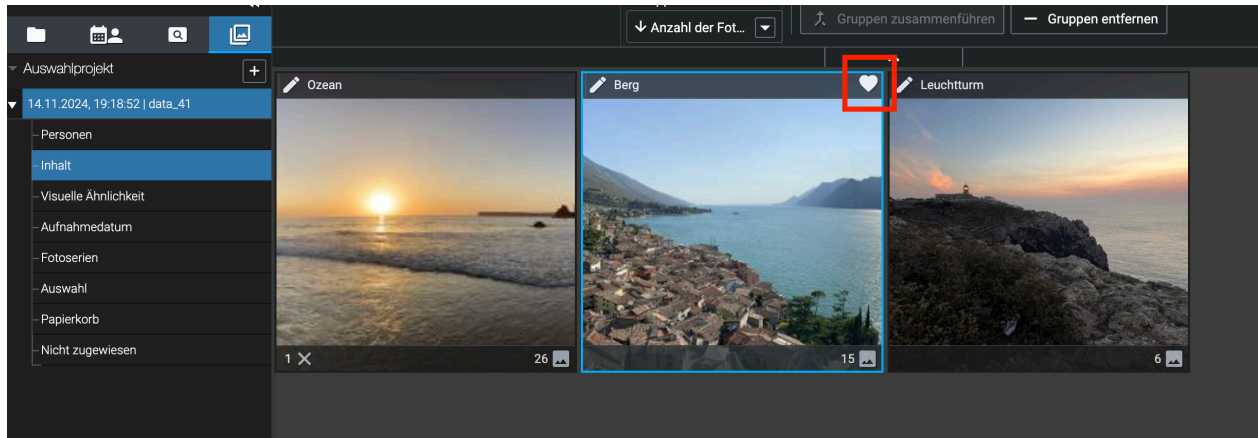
Anzahl der Fot...
Gruppen zusammenführen
Gruppen entfernen

Auswahlprojekt
+
14.11.2024, 19:18:52 | data_41
Personen
Inhalt
Visuelle Ähnlichkeit
Aufnahmedatum
Fotoserien
Auswahl
Papierkorb
Nicht zugewiesen

Ozean
1
26

Berg
15

Leuchtturm
6